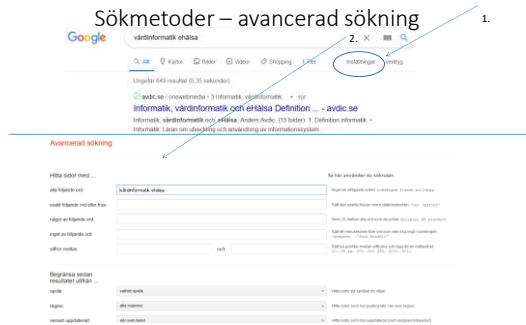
Sökmetoder – avancerad sökning

1.

2.

Google

vårdinformatik ehälsa

Alla  Kartor  Bilder  Videor  Shopping  Mer  Inställningar  Verktyg

Ungefär 649 resultat (0,35 sekunder)

avdic.se › onewebmedia › 3 Informatik, vårdinformatik... ▾ PDF

Informatik, vårdinformatik och eHälsa Definition ... - avdic.se

Informatik, vårdinformatik och ehälsa. Anders Avdic. (15 bilder). 1. Definition informatik. • Informatik: Läran om utveckling och användning av informationssystem.

Avancerad sökning

Hitta sidor med ...

Så här använder du sökrutan.

alla följande ord: vårdinformatik ehälsa

exakt följande ord eller fras:

något av följande ord:

inget av följande ord:

siffror mellan: och

Begränsa sedan resultatet utifrån ...

språk: valfritt språk

region: alla regioner

senast uppdaterad: när som helst